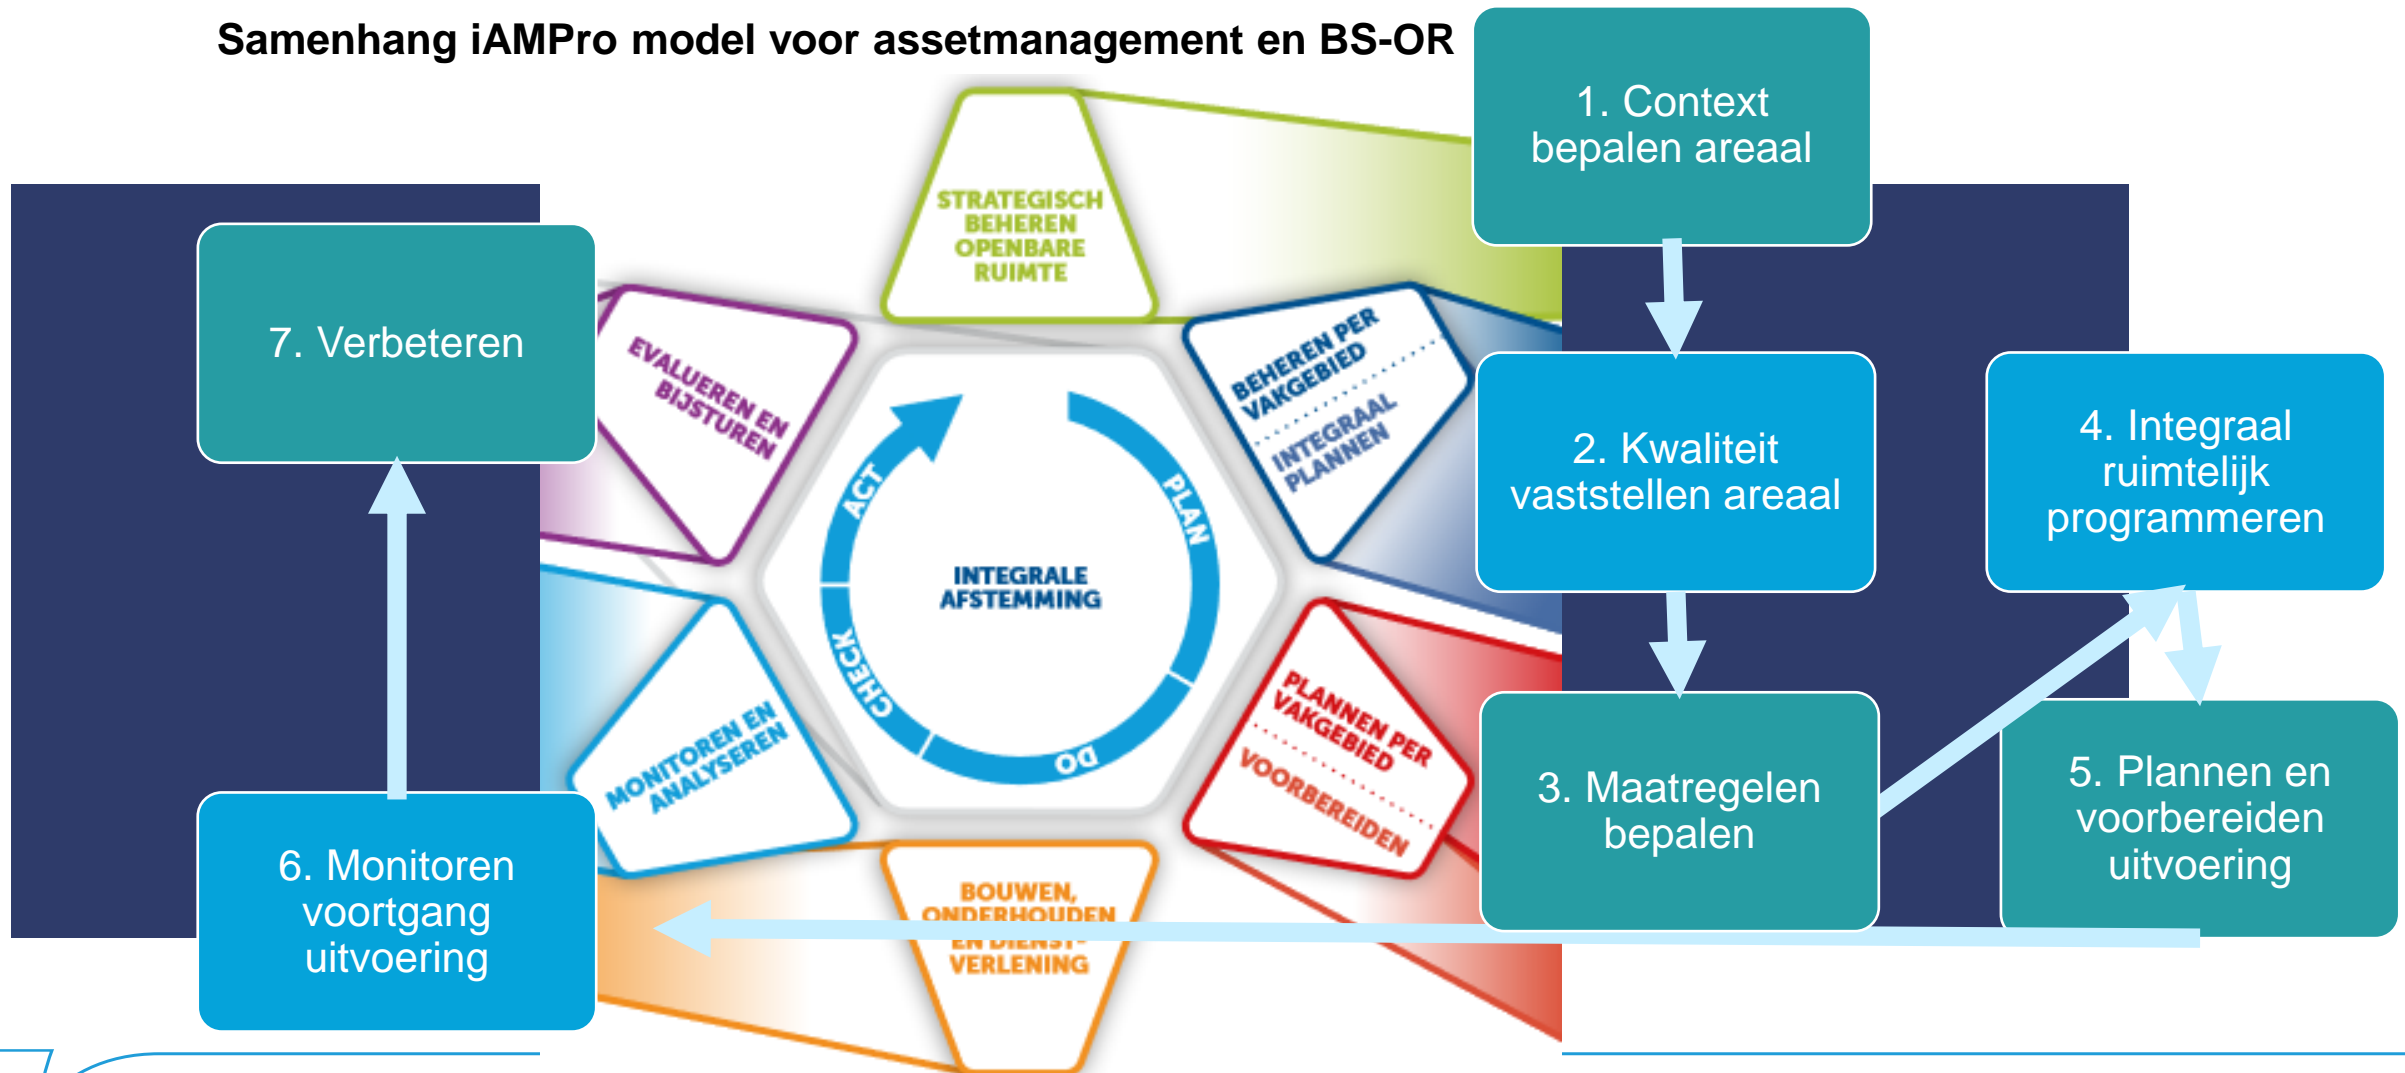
Samenhang iAMPro model voor assetmanagement en BS-OR

1. Context bepalen areaal

7. Verbeteren

STRATEGISCH BEHEREN OPENBARE RUIMTE

EVALUEREN EN BIJSTUREN

BEHEREN PER VAKGEBIED

INTEGRAAL PLANNEN

2. Kwaliteit vaststellen areaal

4. Integraal ruimtelijk programmeren

ACT

PLAN

INTEGRALE AFSTEMMING

CHECK

DO

MONITOREN EN ANALYSEREN

PLANNEN PER VAKGEBIED

VOORBEREIDEN

3. Maatregelen bepalen

5. Plannen en voorbereiden uitvoering

6. Monitoren voortgang uitvoering

BOUWEN, ONDERHOUDEN EN DIENSTVERLENING